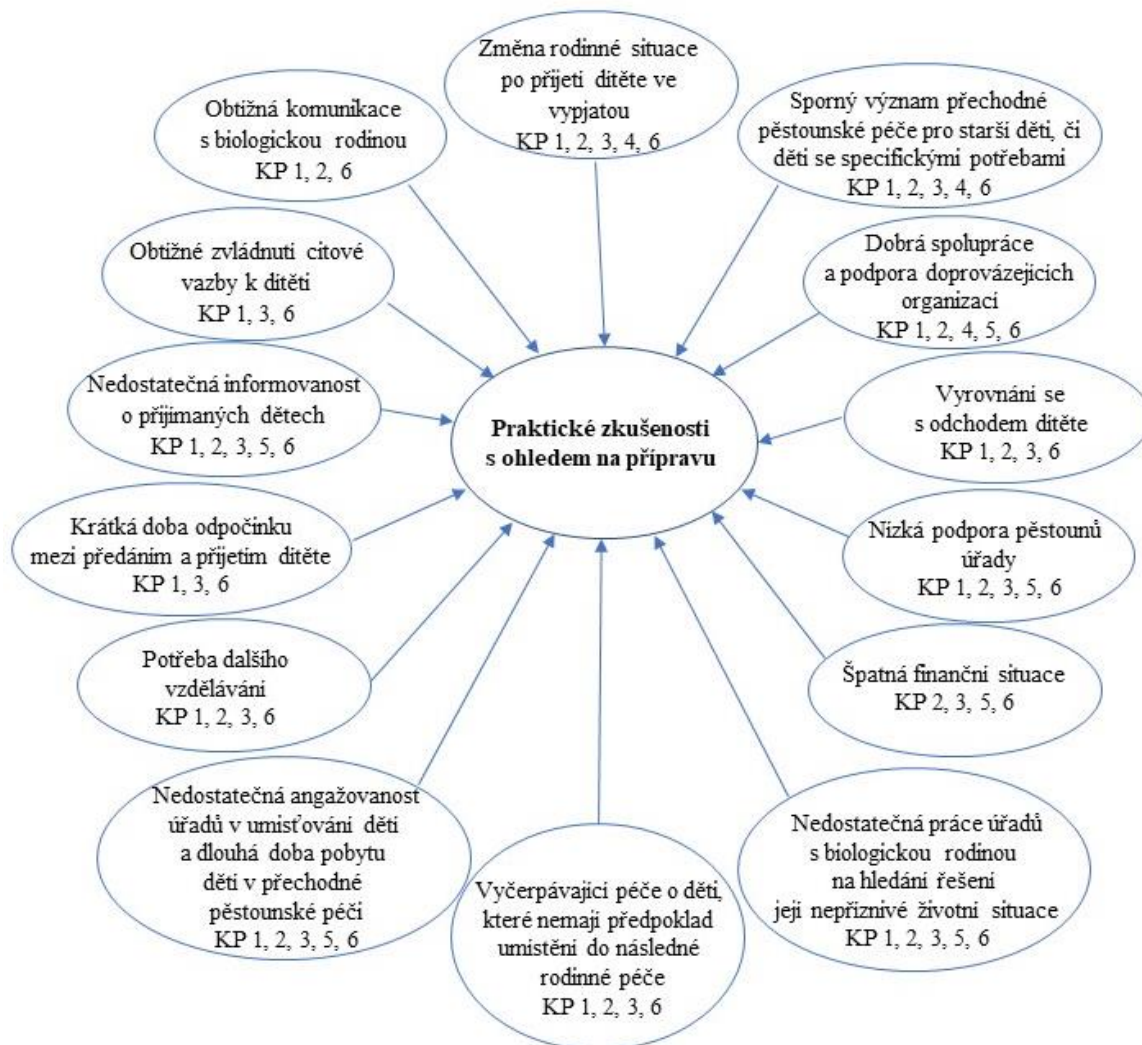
Změna rodinné situace po přijetí dítěte ve vypjatou
KP 1, 2, 3, 4, 6

Obtížná komunikace s biologickou rodinou
KP 1, 2, 6

Sporný význam přechodné pěstounské péče pro starší děti, či děti se specifickými potřebami
KP 1, 2, 3, 4, 6

Obtížné zvládnutí citové vazby k dítěti
KP 1, 3, 6

Dobrá spolupráce a podpora doprovázejících organizací
KP 1, 2, 4, 5, 6

Nedostatečná informovanost o přijímaných dětech
KP 1, 2, 3, 5, 6

Praktické zkušenosti s ohledem na přípravu

Vyrovnání se s odchodem dítěte
KP 1, 2, 3, 6

Krátká doba odpočinku mezi předáním a přijetím dítěte
KP 1, 3, 6

Nízká podpora pěstounů úřady
KP 1, 2, 3, 5, 6

Potřeba dalšího vzdělávání
KP 1, 2, 3, 6

Špatná finanční situace
KP 2, 3, 5, 6

Nedostatečná angažovanost úřadů v umisťování dětí a dlouhá doba pobytu dětí v přechodné pěstounské péči
KP 1, 2, 3, 5, 6

Vyčerpávající péče o děti, které nemají předpoklad umístění do následné rodinné péče
KP 1, 2, 3, 6

Nedostatečná práce úřadů s biologickou rodinou na hledání řešení její nepříznivé životní situace
KP 1, 2, 3, 5, 6